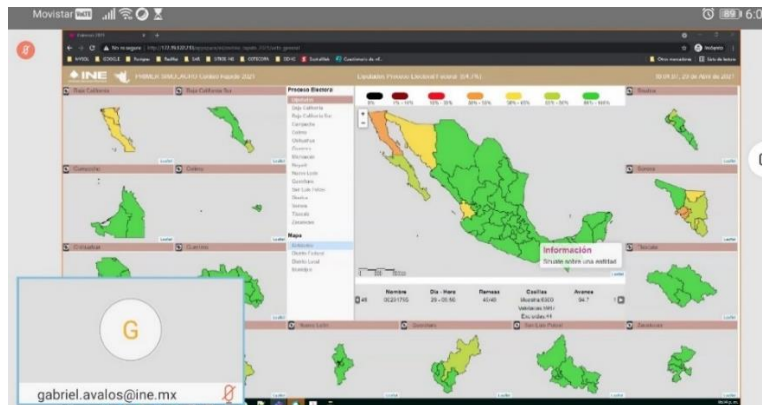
Movistar VoLTE

INE

Baja California
Baja California Sur
Campeche
Colima
Chihuahua
Guerrero
Nuevo León
Querétaro
San Luis Potosí
Zacatecas
Sonora
Tlaxcala

Proceso Electoral
Baja California
Baja California Sur
Campeche
Colima
Chihuahua
Guerrero
Michoacán
Nayarit
Nuevo León
Querétaro
San Luis Potosí
Sinaloa
Sonora
Tlaxcala
Zacatecas

Mapa
Entidades
Distrito Federal
Distrito Local
Municipio

Información
Sitúate sobre una entidad

| Nombre | Día - Hora | Remesa | Casillas | Avance |
|---|---|---|---|---|
| | 29 - 05:55 | 40/49 | Muestra:6300 | 94.7 |

gabriel.avalos@ine.mx